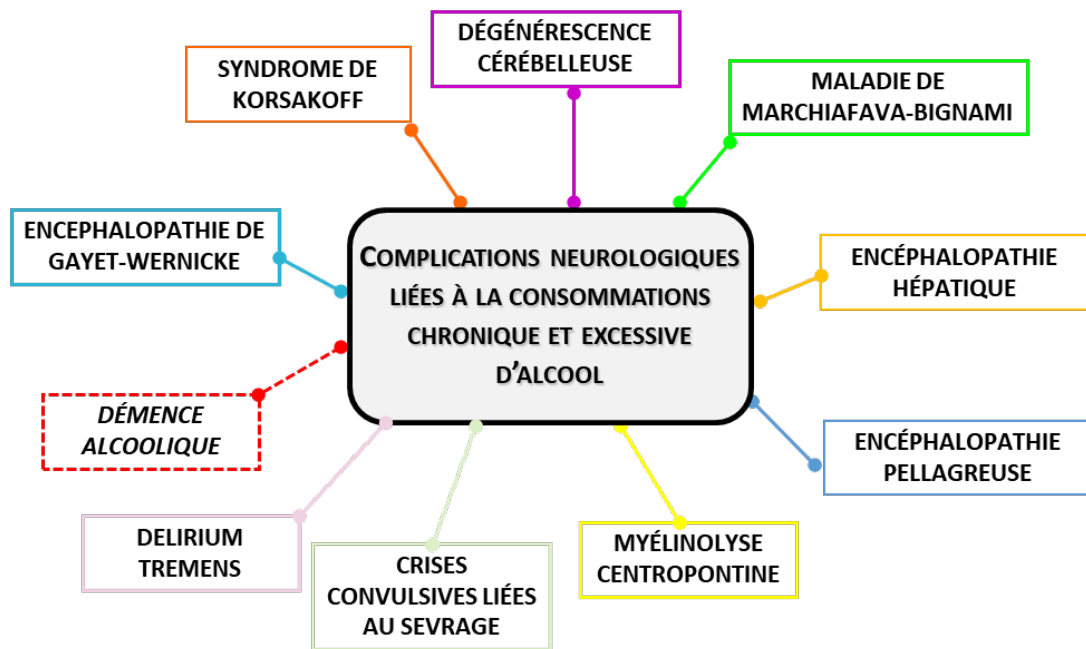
COMPLICATIONS NEUROLOGIQUES LIÉES À LA CONSOMMATIONS CHRONIQUE ET EXCESSIVE D'ALCOOL

DÉGÉNÉRESCENCE CÉRÉBELLEUSE

MALADIE DE MARCHIAFAVA-BIGNAMI

ENCÉPHALOPATHIE HÉPATIQUE

ENCÉPHALOPATHIE PELLAGREUSE

MYÉLINOLYSE CENTROPONTINE

CRISES CONVULSIVES LIÉES AU SEVRAGE

DELIRIUM TREMENS

DÉMENCE ALCOOLIQUE

ENCEPHALOPATHIE DE GAYET-WERNICKE

SYNDROME DE KORSAKOFF